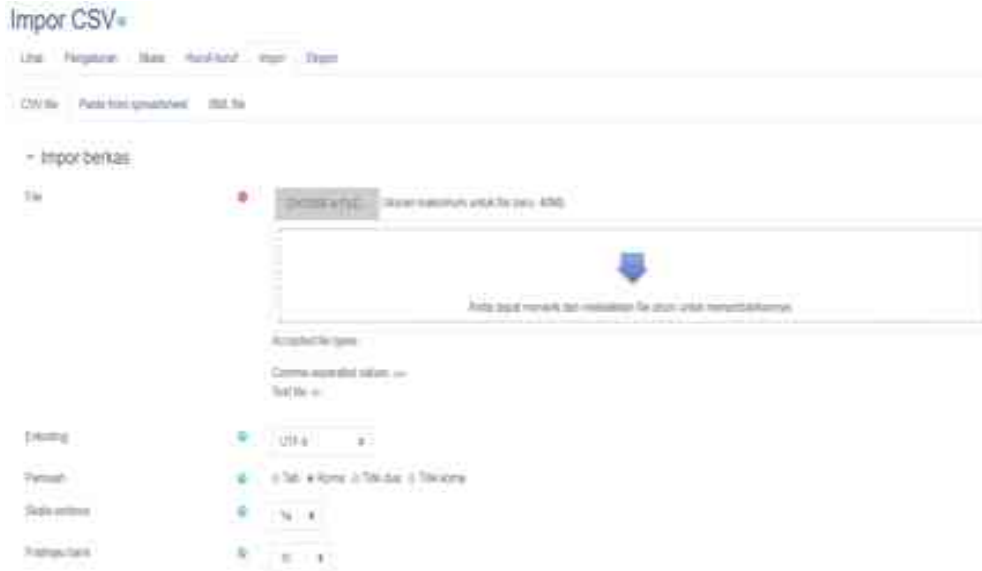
Impor CSV

Lihat Pengaturan Skala Huruf-huruf Impor Ekspor

CSV file Paste from spreadsheet XML file

Impor berkas

File

CHOOSE A FILE... Ukuran maksimum untuk file baru: 40MB

Anda dapat menarik dan melepaskan file disini untuk menambahkannya

Accepted file types:

Comma-separated values .csv
Text file .txt

Encoding UTF-8

Pemisah Tab Koma Titik dua Titik koma

Skala sebaris Ya

Pratinjau baris 10